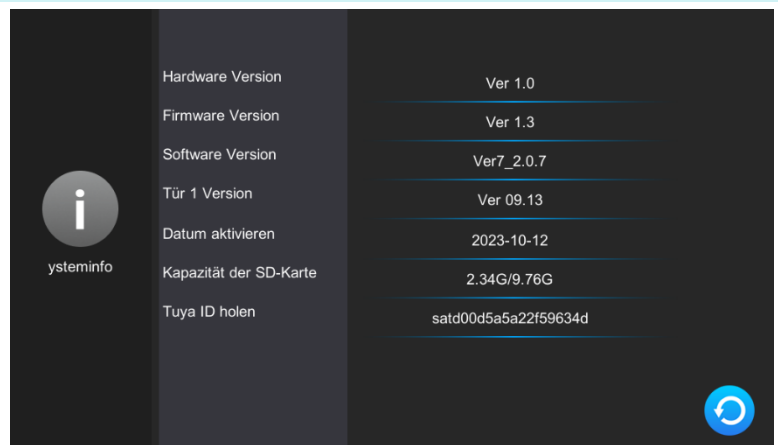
i

ysteminfo

| | |
|---|---|
| Hardware Version | Ver 1.0 |
| Firmware Version | Ver 1.3 |
| Software Version | Ver7_2.0.7 |
| Tür 1 Version | Ver 09.13 |
| Datum aktivieren | 2023-10-12 |
| Kapazität der SD-Karte | 2.34G/9.76G |
| Tuya ID holen | satd00d5a5a22f59634d |